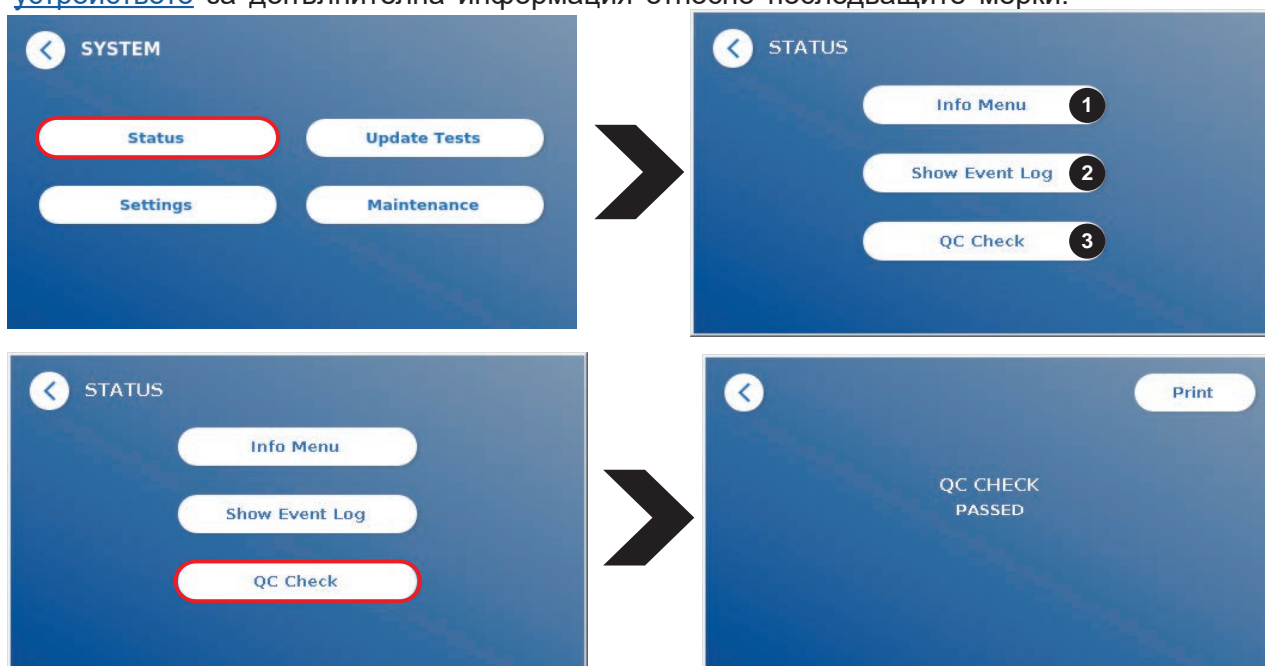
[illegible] за допълнителна информация относно последващите мерки.

SYSTEM

Status

Update Tests

Settings

Maintenance

STATUS

Info Menu 1

Show Event Log 2

QC Check 3

STATUS

Info Menu

Show Event Log

QC Check

Print

QC CHECK
PASSED